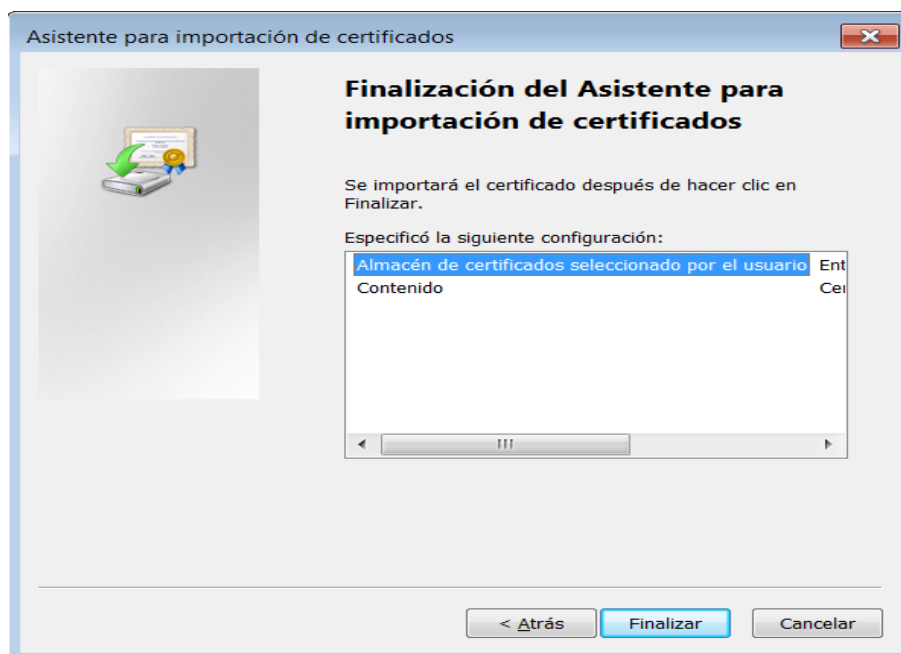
Asistente para importación de certificados

Finalización del Asistente para importación de certificados

Se importará el certificado después de hacer clic en Finalizar.

Especificó la siguiente configuración:

| | |
|---|---|
| Almacén de certificados seleccionado por el usuario | Ent |
| Contenido | Cer |

< Atrás
Finalizar
Cancelar